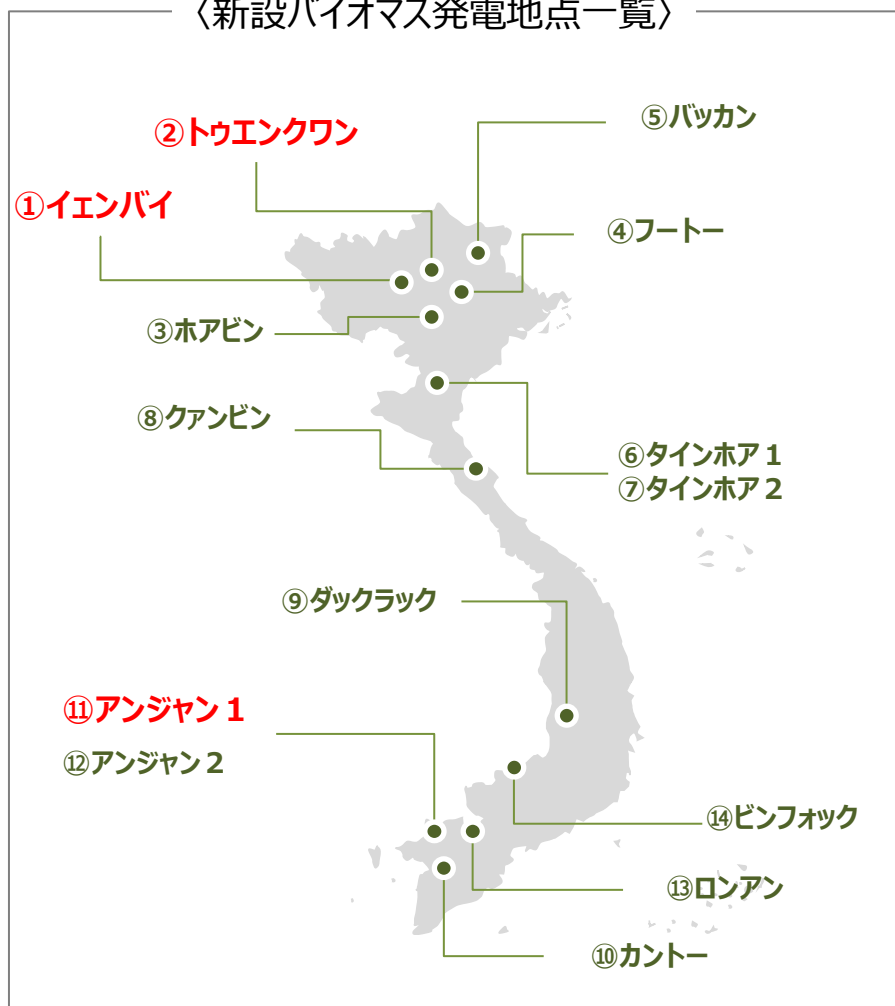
〈新設バイオマス発電地点一覧〉

②トゥエンクワン

⑤バッカン

①イエンバイ

④フートー

③ホアビン

⑧クァンビン

⑥タインホア１
⑦タインホア２

⑨ダックラック

⑪アンジャン１
⑫アンジャン２

⑭ビンフォック

⑬ロンアン

⑩カントー